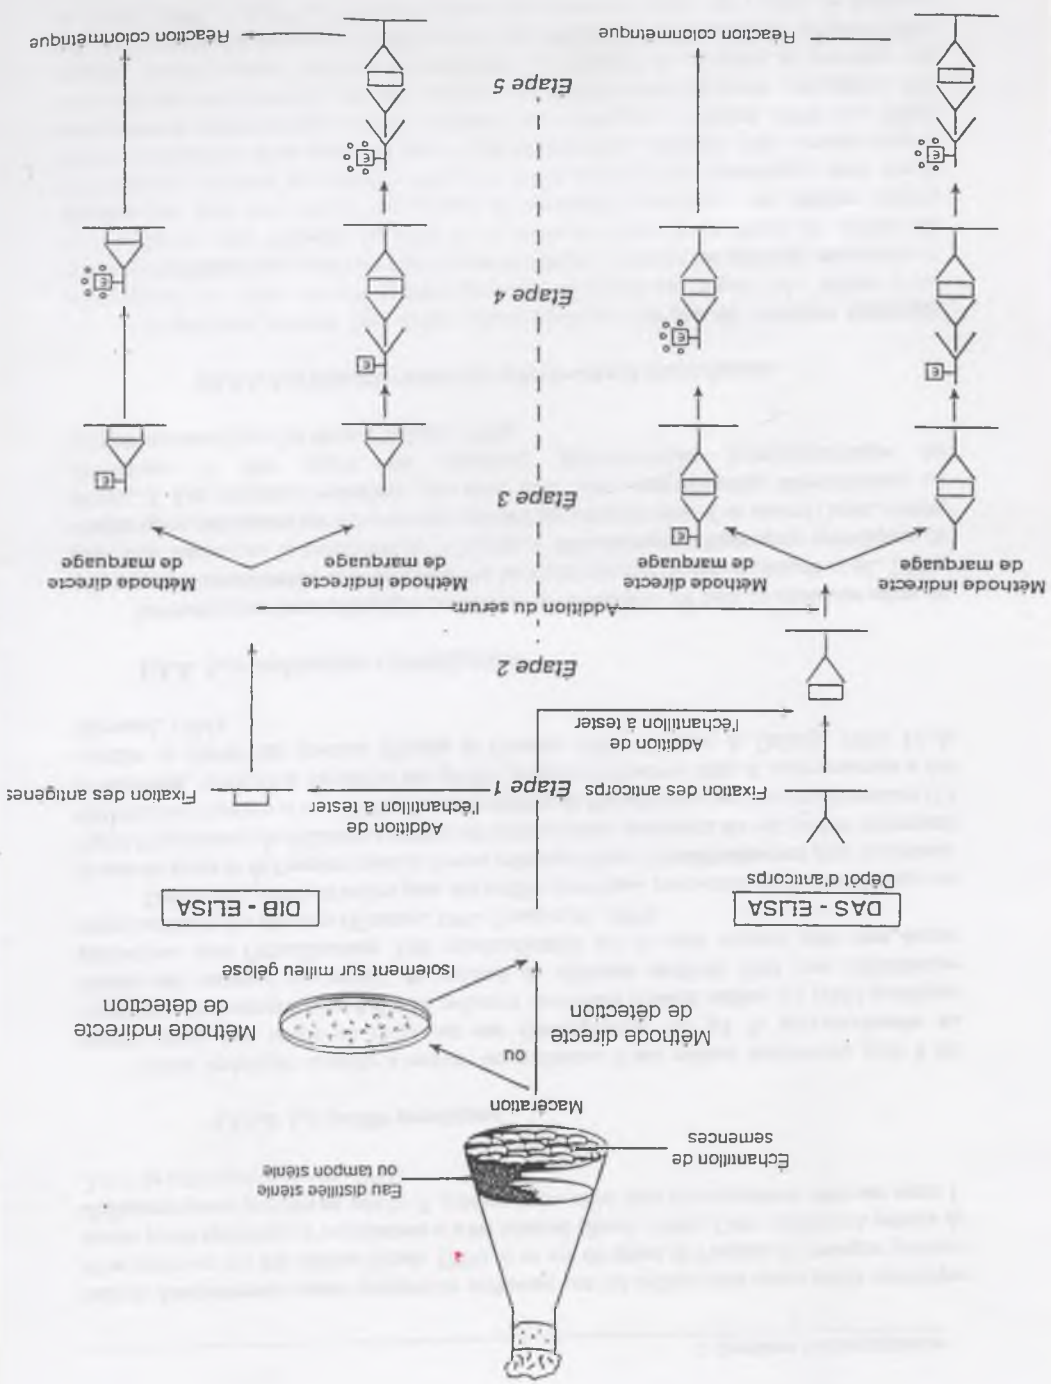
Echantillon de semences

Eau distillée stérile ou tampon stérile

Macération

ou

Méthode directe de détection

Méthode indirecte de détection

Isolement sur milieu gélosé

DAS - ELISA

DIB - ELISA

Dépôt d'anticorps

Fixation des anticorps

Etape 1

Addition de l'échantillon à tester

Fixation des antigènes

Addition de l'échantillon à tester

Etape 2

Addition du serum

Méthode indirecte de marquage

Méthode directe de marquage

Méthode indirecte de marquage

Méthode directe de marquage

Etape 3

E

E

E

E

Etape 4

E

E

E

Etape 5

E

E

Réaction colorimétrique

Réaction colorimétrique